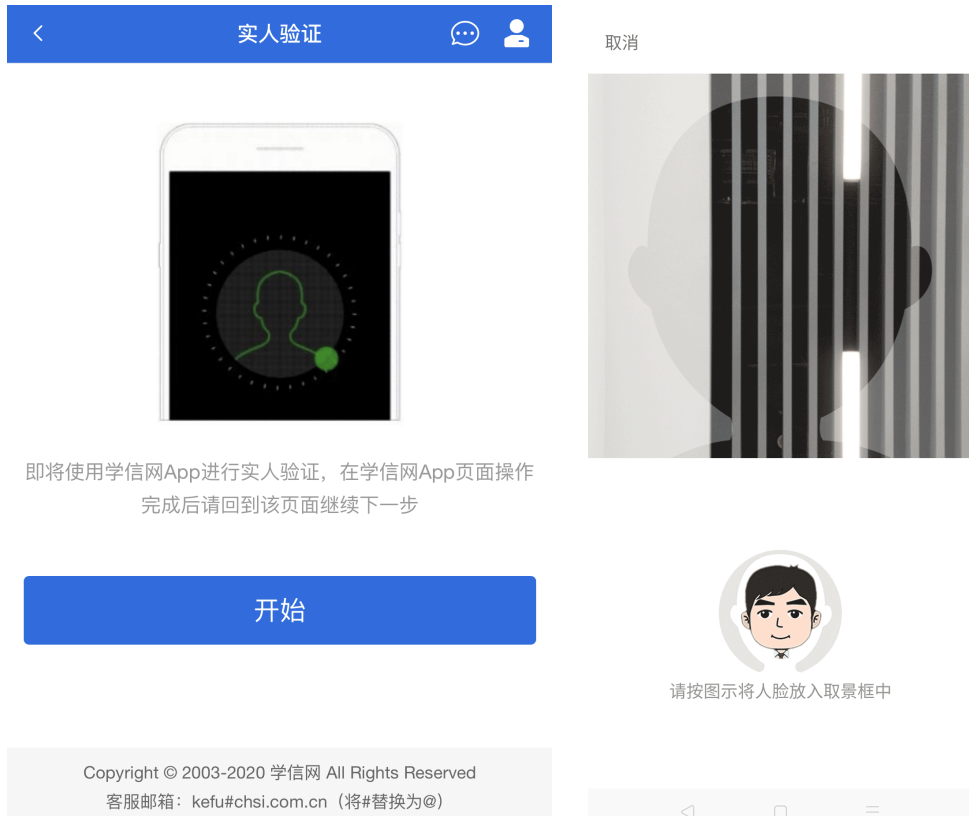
实人验证

即将使用学信网App进行实人验证，在学信网App页面操作完成后请回到该页面继续下一步

开始

Copyright © 2003-2020 学信网 All Rights Reserved
客服邮箱：kefu#chsi.com.cn（将#替换为@）

取消

请按图示将人脸放入取景框中